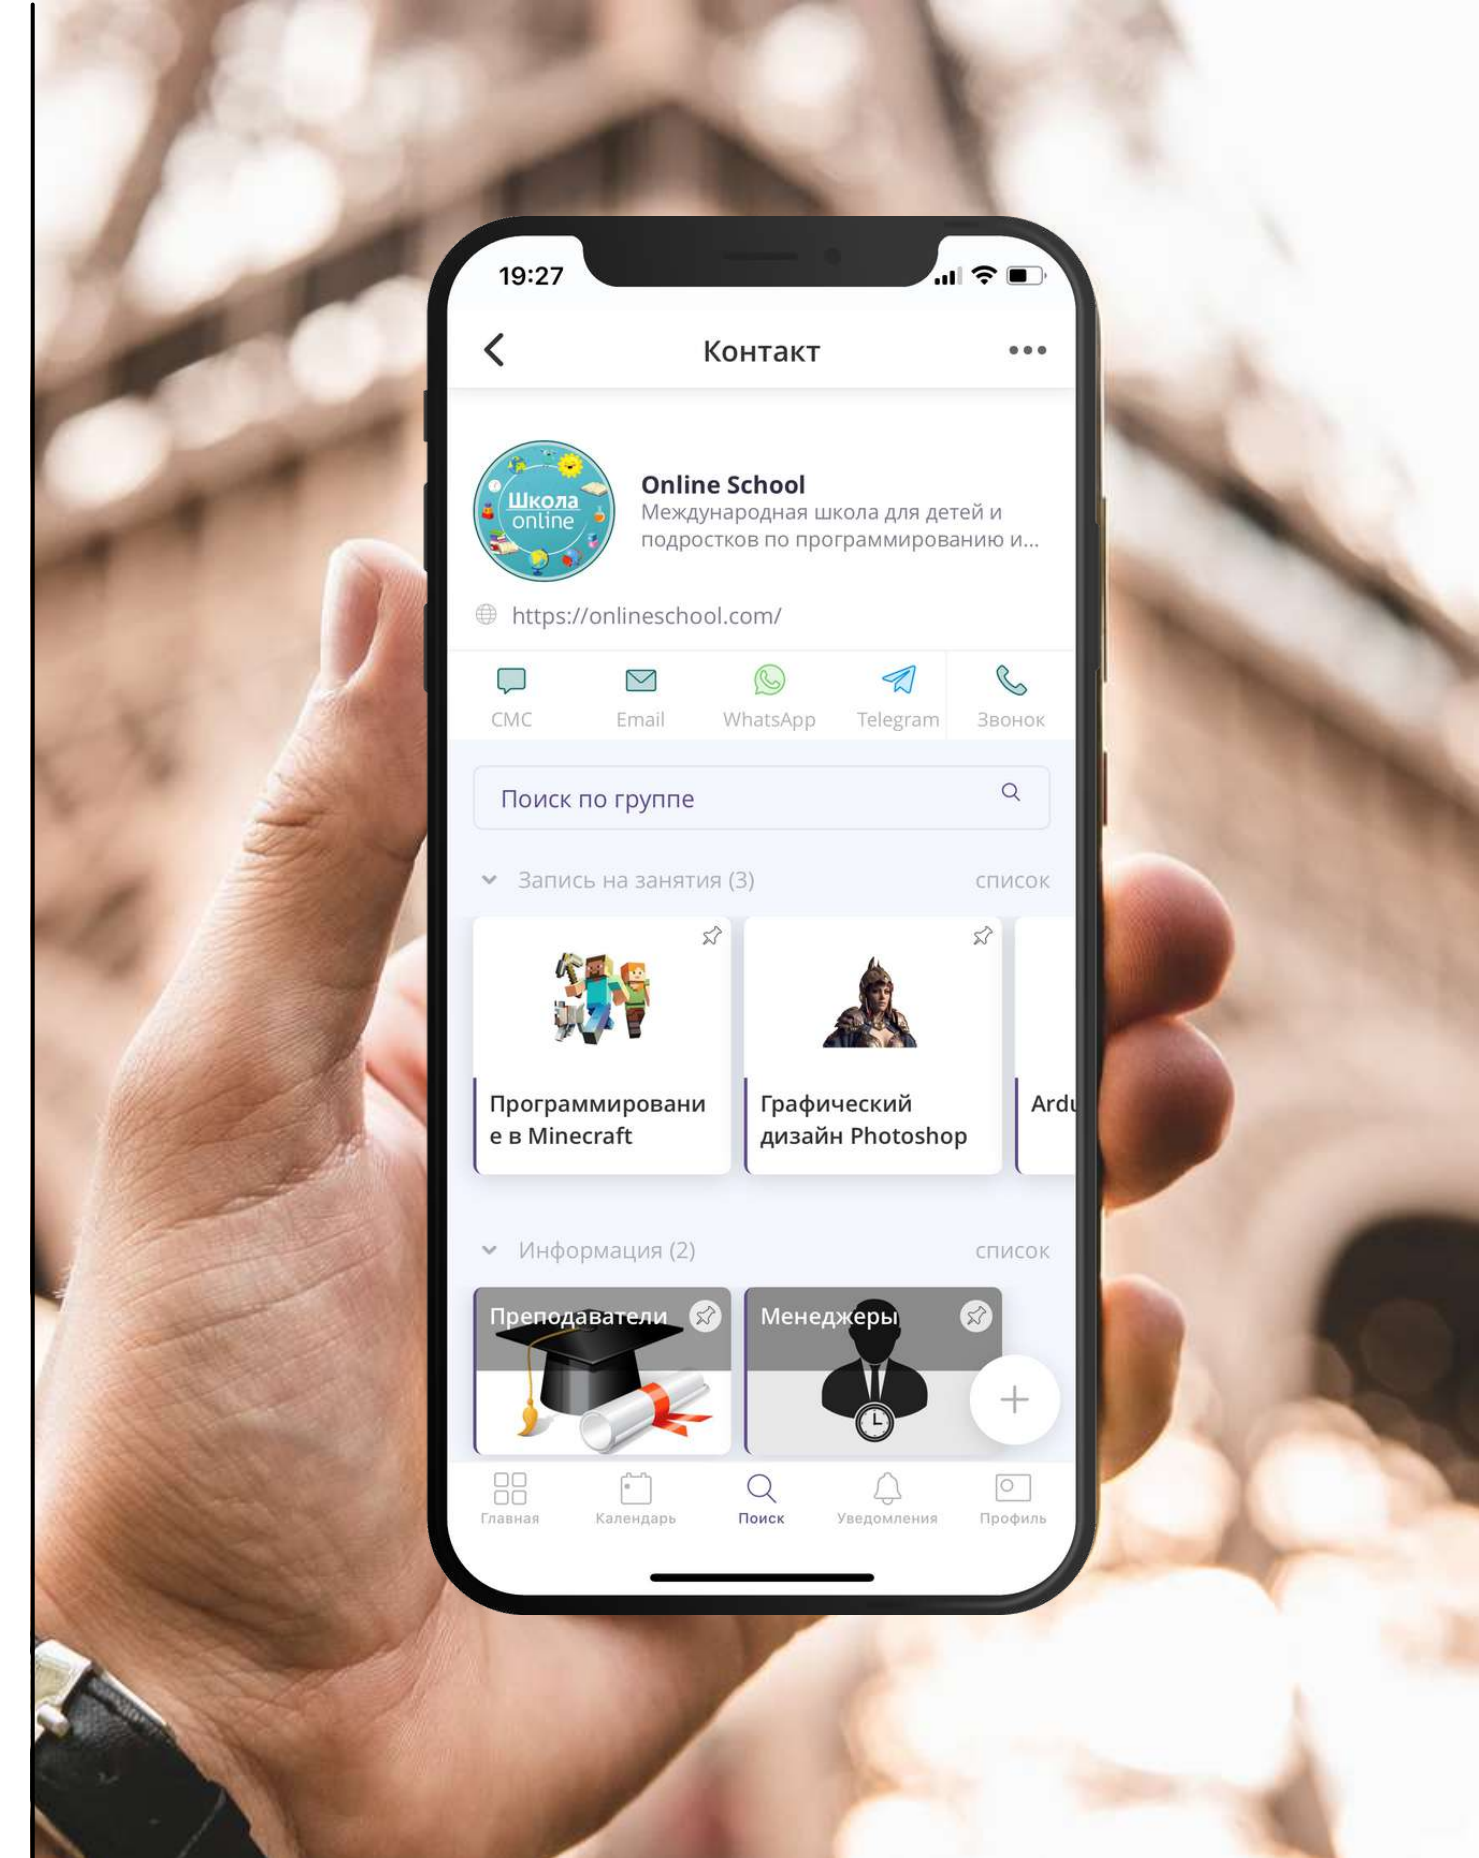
19:27

Контакт

Школа online

Online School
Международная школа для детей и подростков по программированию и...

https://onlineschool.com/

СМС
Email
WhatsApp
Telegram
Звонок

Поиск по группе

Запись на занятия (3) список

Программирование в Minecraft

Графический дизайн Photoshop

Ardu

Информация (2) список

Преподаватели

Менеджеры

+

Главная
Календарь
Поиск
Уведомления
Профиль